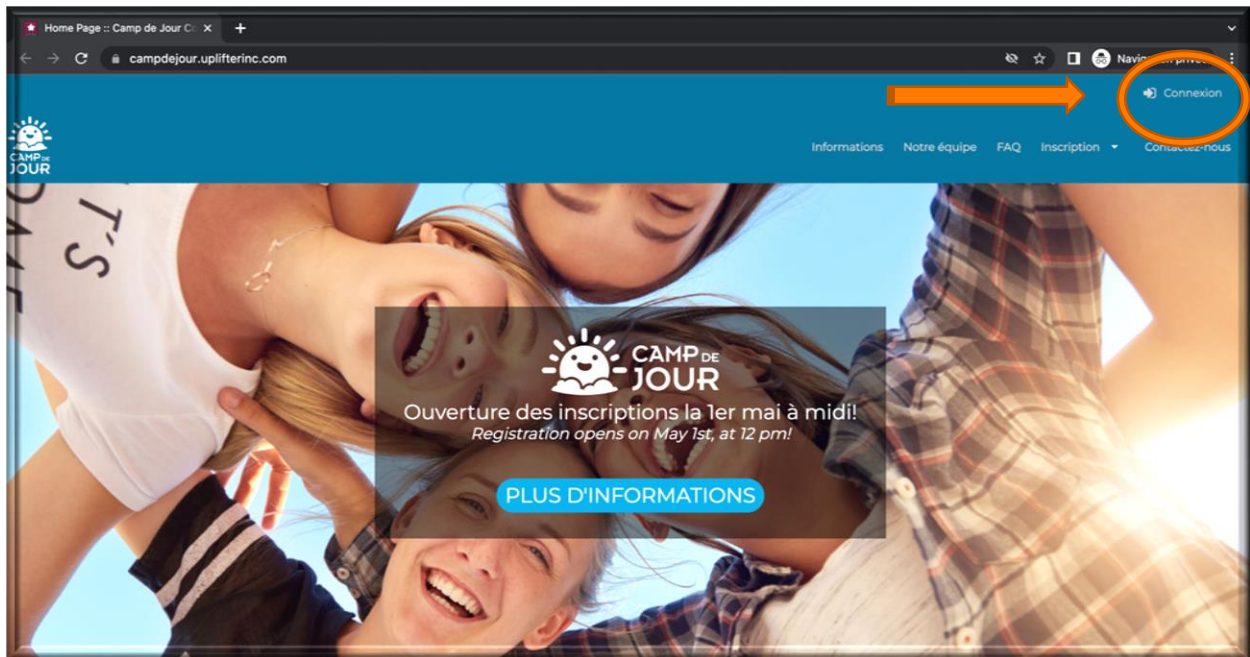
Home Page :: Camp de Jour C

campdejour.uplifterinc.com

Navi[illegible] privé

Connexion

CAMP DE JOUR

Informations Notre équipe FAQ Inscription Contactez-nous

T'S

CAMP DE JOUR

Ouverture des inscriptions la 1er mai à midi!

Registration opens on May 1st, at 12 pm!

PLUS D'INFORMATIONS